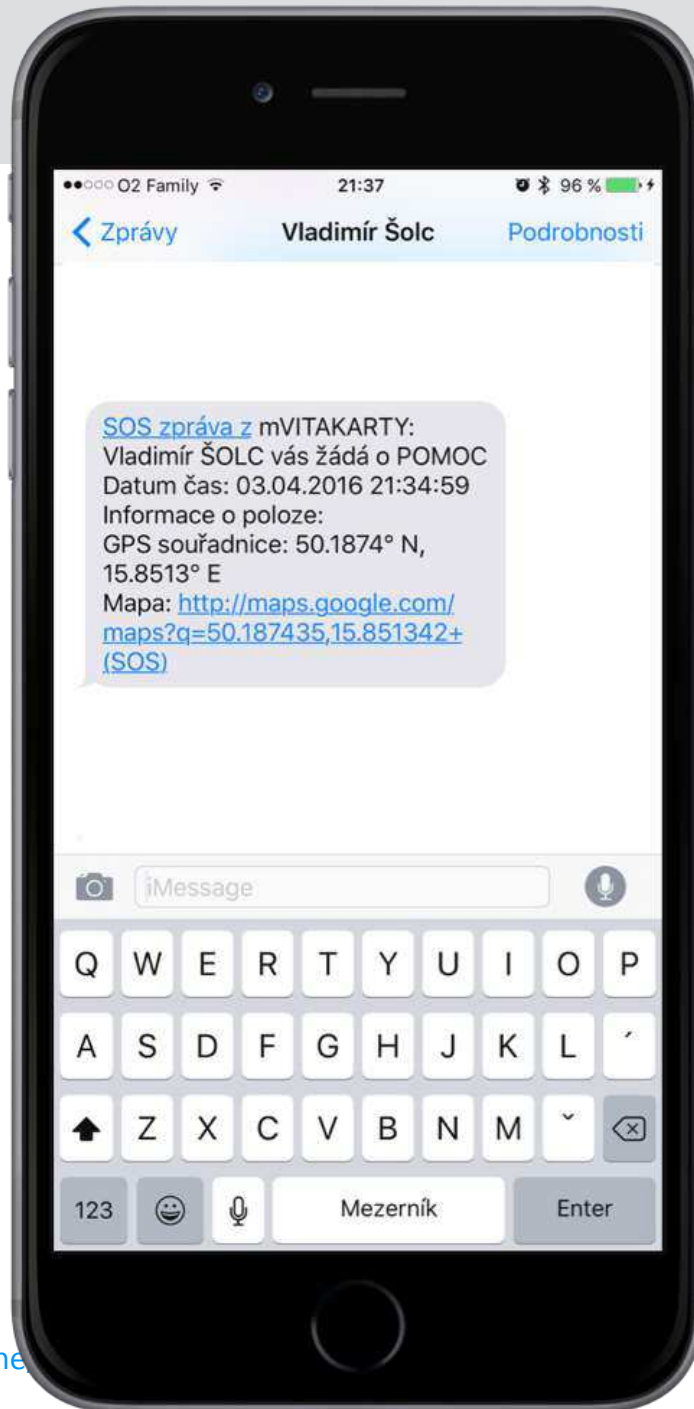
O2 Family 21:37 96 %

< Zprávy Vladimír Šolc Podrobnosti

SOS zpráva z mVITAKARTY:
Vladimír ŠOLC vás žádá o POMOC
Datum čas: 03.04.2016 21:34:59
Informace o poloze:
GPS souřadnice: 50.1874° N, 15.8513° E
Mapa: http://maps.google.com/maps?q=50.187435,15.851342+(SOS)

iMessage

Q W E R T Y U I O P
A S D F G H J K L ´
Z X C V B N M ˇ
123 Mezerník Enter

ne